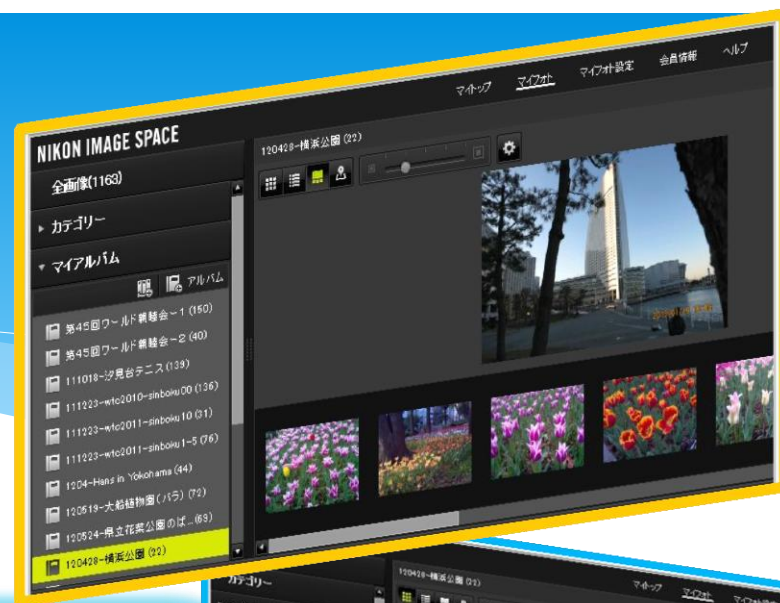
マイトップ　マイフォト　マイフォト設定　会員情報　ヘルプ

NIKON IMAGE SPACE

120428-横浜公園 (22)

全画像(1163)

カテゴリー

マイアルバム

アルバム

第45回ワールド親睦会ー1 (150)
第45回ワールド親睦会ー2 (40)
111018-汐見台テニス (139)
111223-wtc2010-sinboku00 (136)
111223-wtc2011-sinboku10 (31)
111223-wtc2011-sinboku1-5 (76)
1204-Hans in Yokohama (44)
120519-大船植物園 (バラ) (72)
120524-県立花菜公園のば... (69)
120428-横浜公園 (22)

カテゴリー

120428-横浜公園 (22)

マイトップ　マイフォト　マイフォト